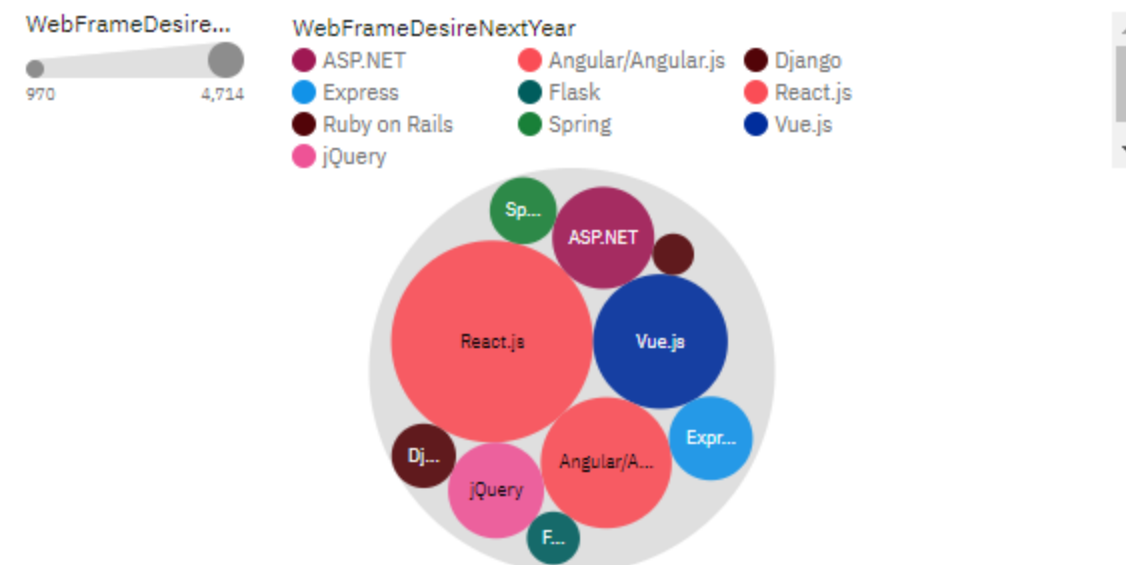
WebFrameDesire...
970
4,714

WebFrameDesireNextYear
ASP.NET
Angular/Angular.js
Django
Express
Flask
React.js
Ruby on Rails
Spring
Vue.js
jQuery

Sp...
ASP.NET
React.js
Vue.js
Expr...
Dj...
jQuery
Angular/A...
F...